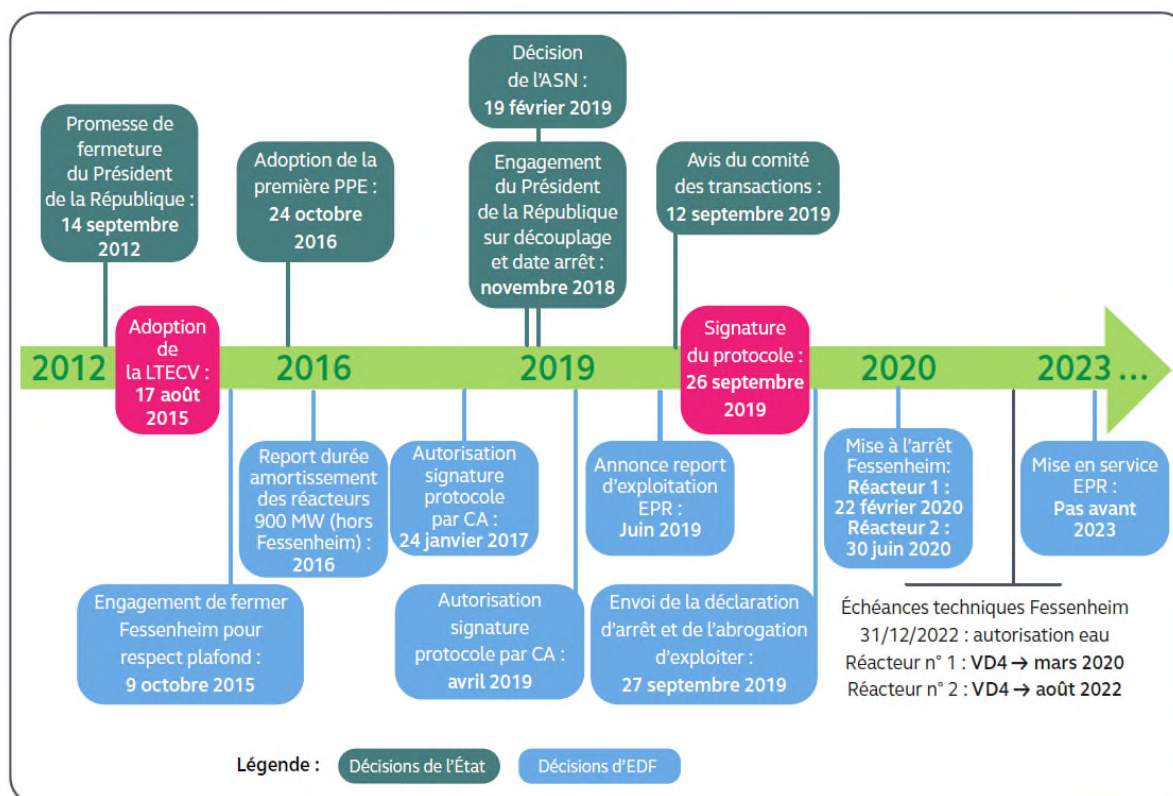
Promesse de fermeture du Président de la République : 14 septembre 2012

Adoption de la première PPE : 24 octobre 2016

Décision de l'ASN : 19 février 2019

Engagement du Président de la République sur découplage et date arrêt : novembre 2018

Avis du comité des transactions : 12 septembre 2019

Adoption de la LTECV : 17 août 2015

Signature du protocole : 26 septembre 2019

2012 2016 2019 2020 2023 …

Report durée amortissement des réacteurs 900 MW (hors Fessenheim) : 2016

Autorisation signature protocole par CA : 24 janvier 2017

Annonce report d'exploitation EPR : Juin 2019

Mise à l'arrêt Fessenheim: Réacteur 1 : 22 février 2020 Réacteur 2 : 30 juin 2020

Mise en service EPR : Pas avant 2023

Engagement de fermer Fessenheim pour respect plafond : 9 octobre 2015

Autorisation signature protocole par CA : avril 2019

Envoi de la déclaration d'arrêt et de l'abrogation d'exploiter : 27 septembre 2019

Échéances techniques Fessenheim
31/12/2022 : autorisation eau
Réacteur n° 1 : VD4 → mars 2020
Réacteur n° 2 : VD4 → août 2022

Légende : Décisions de l'État Décisions d'EDF